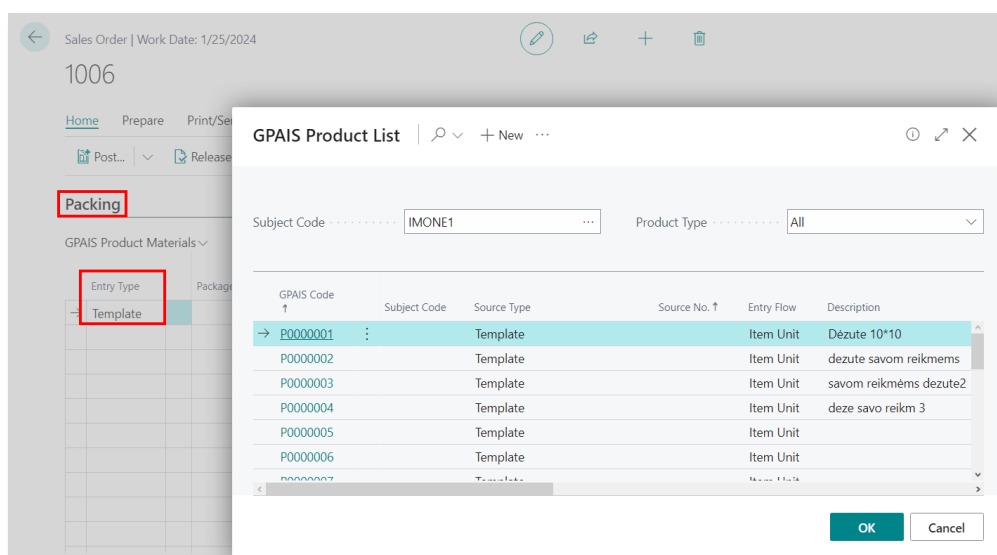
Sales Order | Work Date: 1/25/2024

1006

Home Prepare Print/Se

Post... Release

Packing

GPAIS Product Materials

| Entry Type | Package |
|---|---|
| Template | |

GPAIS Product List

New ···

Subject Code IMONE1 ···

Product Type All

| GPAIS Code ↑ | Subject Code | Source Type | Source No. ↑ | Entry Flow | Description |
|---|---|---|---|---|---|
| P0000001 | | Template | | Item Unit | Dėzute 10*10 |
| P0000002 | | Template | | Item Unit | dezute savom reikmems |
| P0000003 | | Template | | Item Unit | savom reikmėms dezute2 |
| P0000004 | | Template | | Item Unit | deze savo reikm 3 |
| P0000005 | | Template | | Item Unit | |
| P0000006 | | Template | | Item Unit | |
| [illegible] | | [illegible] | | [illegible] | |

OK Cancel